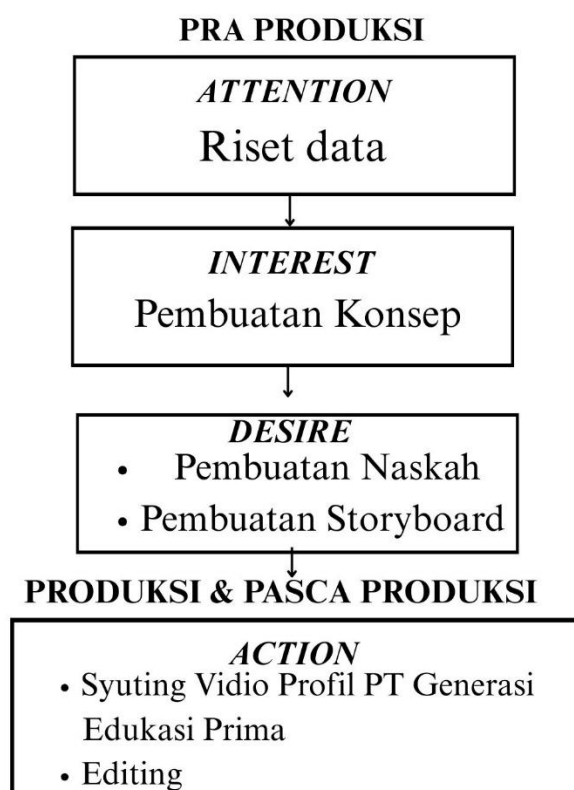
PRA PRODUKSI

*ATTENTION*
Riset data

*INTEREST*
Pembuatan Konsep

*DESIRE*
• Pembuatan Naskah
• Pembuatan Storyboard

PRODUKSI & PASCA PRODUKSI

*ACTION*
• Syuting Vidio Profil PT Generasi Edukasi Prima
• Editing